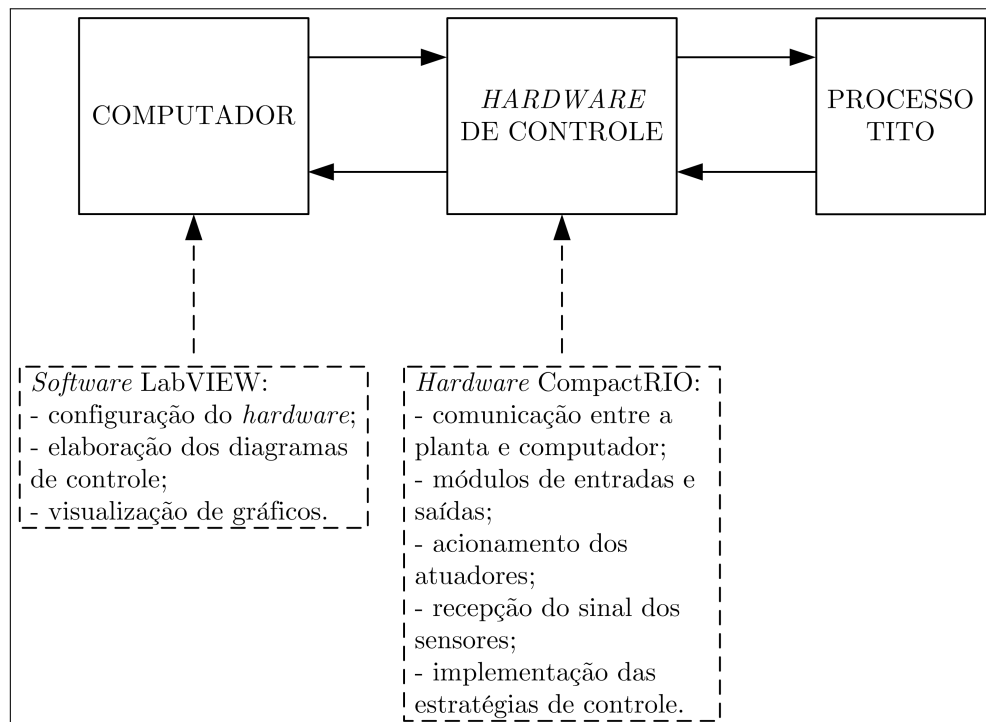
COMPUTADOR

HARDWARE
DE CONTROLE

PROCESSO
TITO

Software LabVIEW:
- configuração do hardware;
- elaboração dos diagramas de controle;
- visualização de gráficos.

Hardware CompactRIO:
- comunicação entre a planta e computador;
- módulos de entradas e saídas;
- acionamento dos atuadores;
- recepção do sinal dos sensores;
- implementação das estratégias de controle.